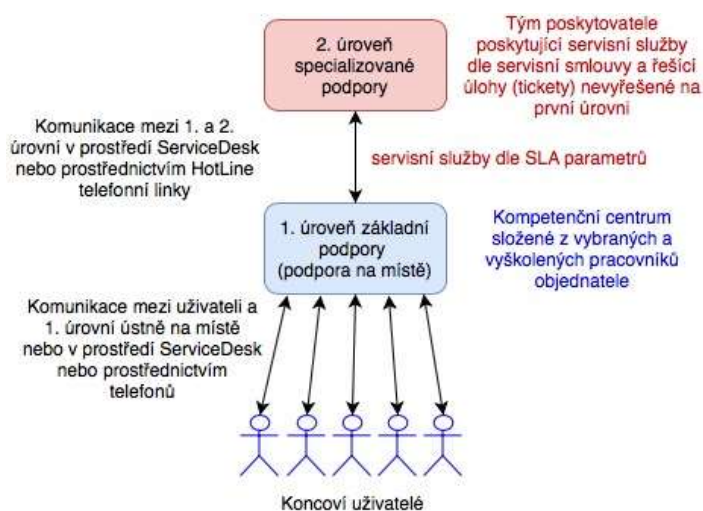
2. úroveň specializované podpory

Tým poskytovatele poskytující servisní služby dle servisní smlouvy a řešící úlohy (tickety) nevyřešené na první úrovni

Komunikace mezi 1. a 2. úrovní v prostředí ServiceDesk nebo prostřednictvím HotLine telefonní linky

servisní služby dle SLA parametrů

1. úroveň základní podpory (podpora na místě)

Kompetenční centrum složené z vybraných a vyškolených pracovníků objednatele

Komunikace mezi uživateli a 1. úrovní ústně na místě nebo v prostředí ServiceDesk nebo prostřednictvím telefonů

Koncoví uživatelé